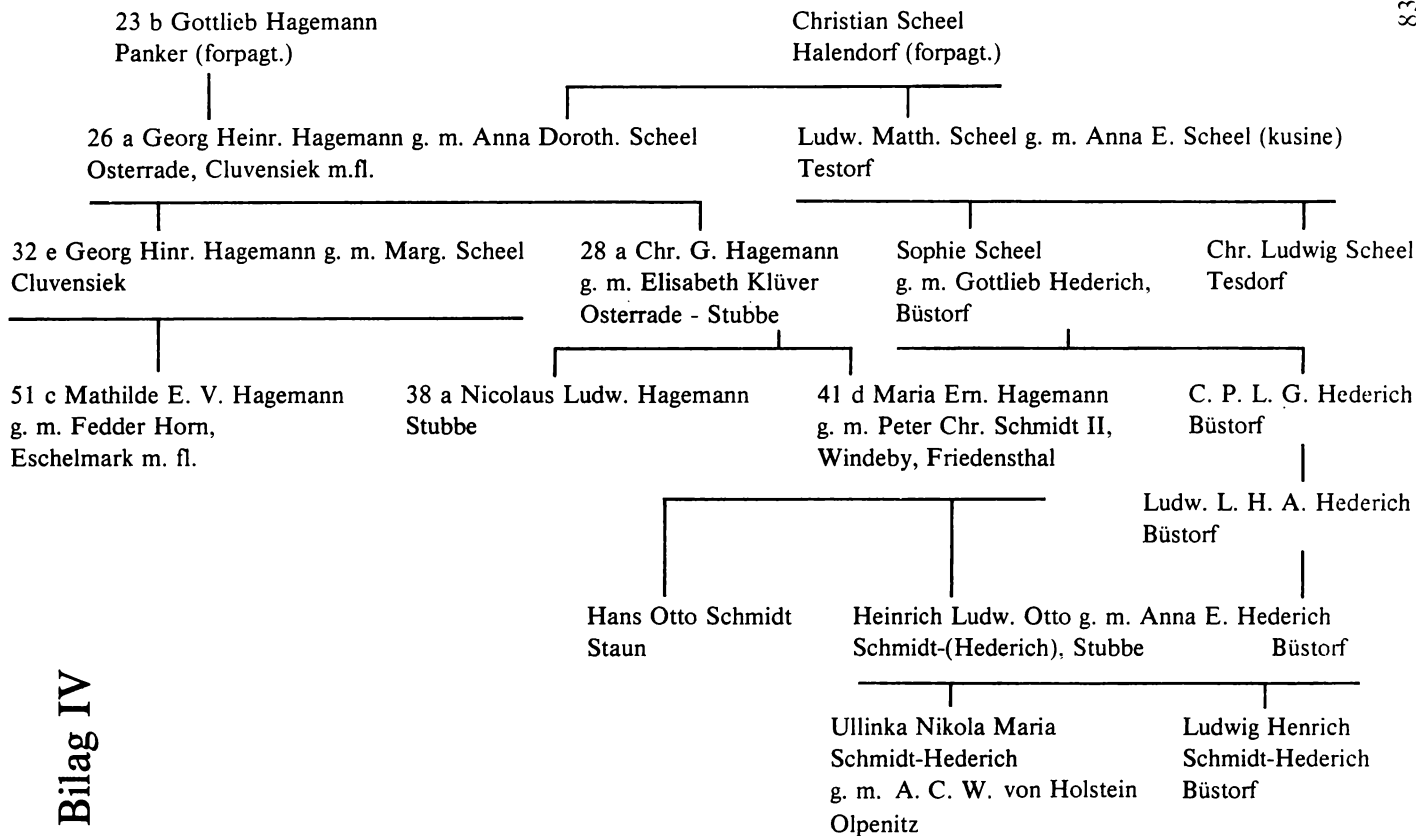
83

23 b Gottlieb Hagemann
Panker (forpagt.)

Christian Scheel
Halendorf (forpagt.)

26 a Georg Heinr. Hagemann g. m. Anna Doroth. Scheel
Osterrade, Cluvensiek m.fl.

Ludw. Matth. Scheel g. m. Anna E. Scheel (kusine)
Testorf

32 e Georg Hinr. Hagemann g. m. Marg. Scheel
Cluvensiek

28 a Chr. G. Hagemann
g. m. Elisabeth Klüver
Osterrade - Stubbe

Sophie Scheel
g. m. Gottlieb Hederich,
Büstorf

Chr. Ludwig Scheel
Tesdorf

51 c Mathilde E. V. Hagemann
g. m. Fedder Horn,
Eschelmark m. fl.

38 a Nicolaus Ludw. Hagemann
Stubbe

41 d Maria Ern. Hagemann
g. m. Peter Chr. Schmidt II,
Windeby, Friedensthal

C. P. L. G. Hederich
Büstorf

Ludw. L. H. A. Hederich
Büstorf

Hans Otto Schmidt
Staun

Heinrich Ludw. Otto g. m. Anna E. Hederich
Schmidt-(Hederich), Stubbe Büstorf

Ullinka Nikola Maria
Schmidt-Hederich
g. m. A. C. W. von Holstein
Olpenitz

Ludwig Henrich
Schmidt-Hederich
Büstorf

Bilag IV